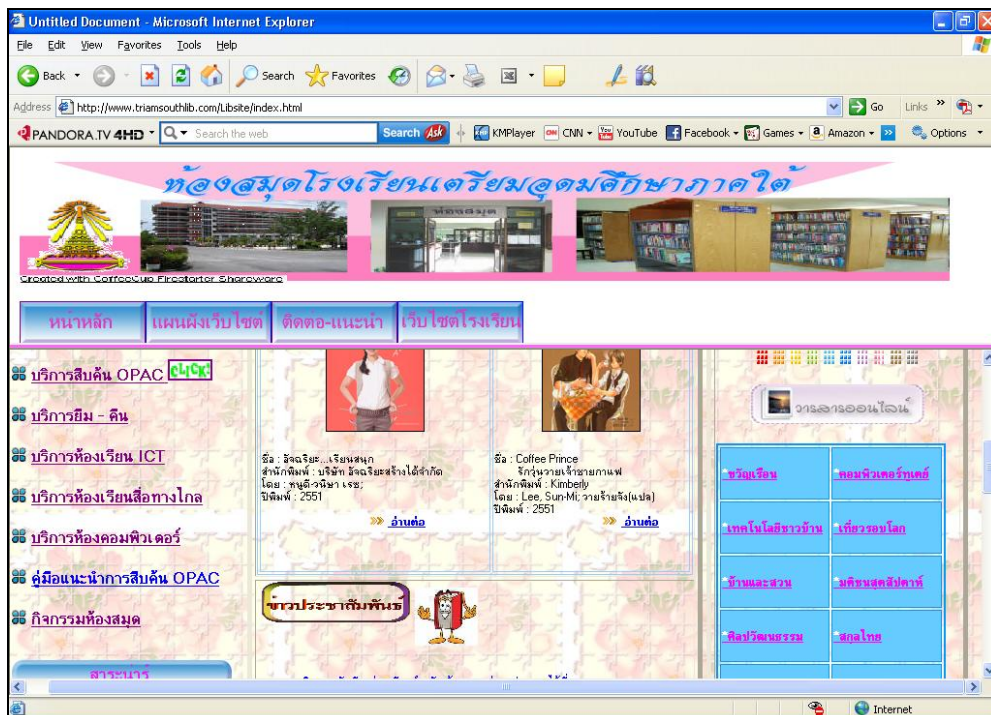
Untitled Document - Microsoft Internet Explorer

File Edit View Favorites Tools Help

Back Search Favorites

Address http://www.triamsouthlib.com/Libsite/index.html

Go Links

PANDORA.TV 4HD Search the web Search Ask KMPlayer CNN YouTube Facebook Games Amazon Options

ห้องสมุดโรงเรียนเตรียมอุดมศึกษาภาคใต้

Created with CoffeeCup Firestarter Shareware

หน้าหลัก | แผนผังเว็บไซต์ | ติดต่อ-แนะนำ | เว็บไซต์โรงเรียน

บริการสืบค้น OPAC Click

บริการยืม - คืน

บริการห้องเรียน ICT

บริการห้องเรียนสื่อทางไกล

บริการห้องคอมพิวเตอร์

คู่มือแนะนำการสืบค้น OPAC

กิจกรรมห้องสมุด

สาระน่ารู้

ชื่อ : อัจฉริยะ...เรียนสนุก
สำนักพิมพ์ : บริษัท อัจฉริยะสร้างได้จำกัด
โดย : หนูดี-วนิษา เรซ;
ปีพิมพ์ : 2551

อ่านต่อ

ชื่อ : Coffee Prince
รักวุ่นวายเจ้าชายกาแฟ
สำนักพิมพ์ : Kimberly
โดย : Lee, Sun-Mi; วายร้ายจัง(แปล)
ปีพิมพ์ : 2551

อ่านต่อ

ข่าวประชาสัมพันธ์

วารสารออนไลน์

ขวัญเรือน | คอมพิวเตอร์ทูเดย์
เทคโนโลยีชาวบ้าน | เที่ยวรอบโลก
บ้านและสวน | มติชนสุดสัปดาห์
ศิลปวัฒนธรรม | สกุลไทย

Internet